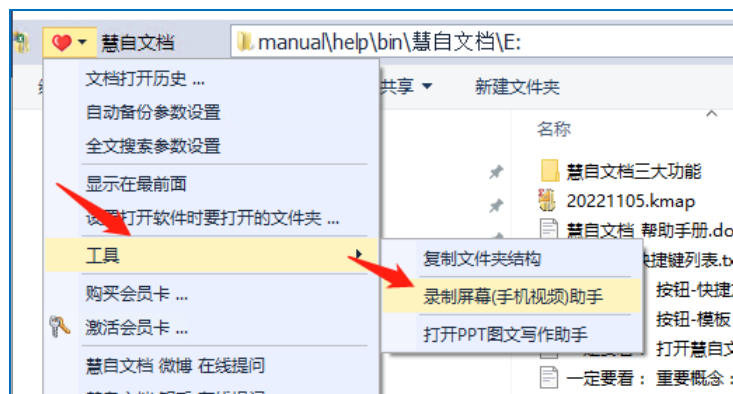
慧自文档

manual\help\bin\慧自文档\E:

共享

新建文件夹

名称

文档打开历史 ...

自动备份参数设置

全文搜索参数设置

显示在最前面

设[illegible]打开软件时要打开的文件夹 ...

工具

购买会员卡 ...

激活会员卡 ...

慧自文档 微博 在线提问

复制文件夹结构

录制屏幕(手机视频)助手

打开PPT图文写作助手

慧自文档三大功能

20221105.kmap

慧自文档 帮助手册.do

快捷键列表.tx

按钮-快捷

按钮-模板

打开慧自文

一定要看： 重要概念：